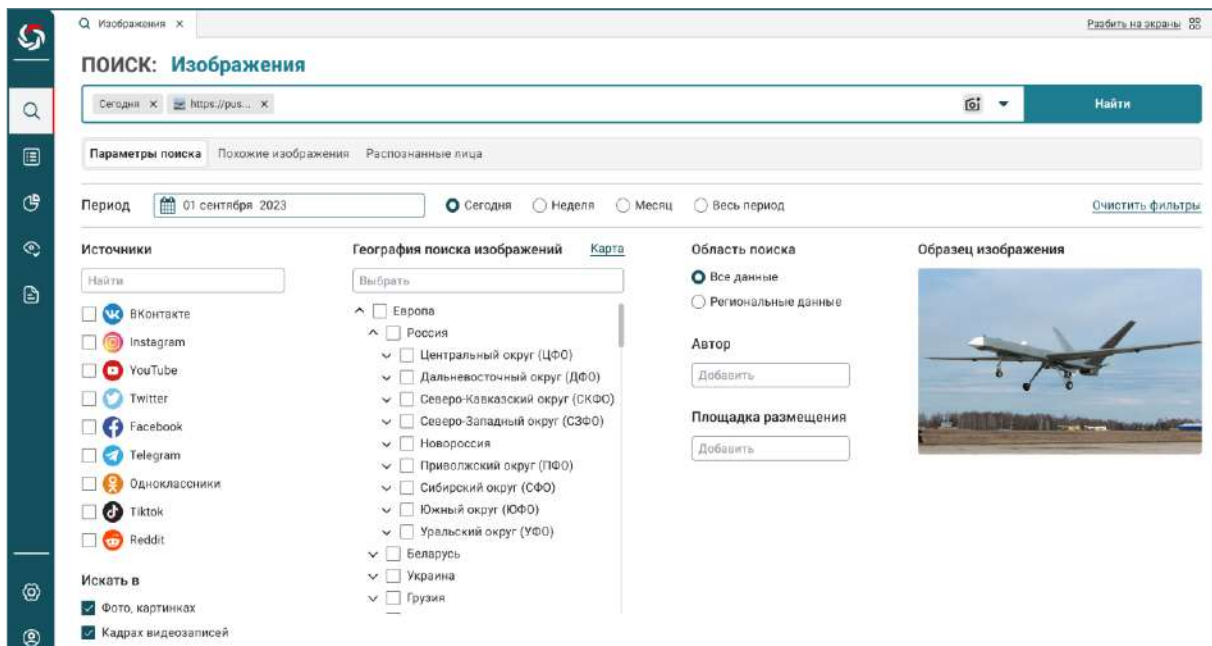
Изображения ×

Разбить на экраны

ПОИСК: Изображения

Сегодня × https://pus... ×

Найти

Параметры поиска Похожие изображения Распознанные лица

Период 01 сентября 2023 Сегодня Неделя Месяц Весь период Очистить фильтры

Источники

Найти

ВКонтакте
Instagram
YouTube
Twitter
Facebook
Telegram
Одноклассники
Tiktok
Reddit

Искать в

Фото, картинках
Кадрах видеозаписей

География поиска изображений Карта

Выбрать

Европа
Россия
Центральный округ (ЦФО)
Дальневосточный округ (ДФО)
Северо-Кавказский округ (СКФО)
Северо-Западный округ (СЗФО)
Новороссия
Приволжский округ (ПФО)
Сибирский округ (СФО)
Южный округ (ЮФО)
Уральский округ (УФО)
Беларусь
Украина
Грузия

Область поиска

Все данные
Региональные данные

Автор

Добавить

Площадка размещения

Добавить

Образец изображения